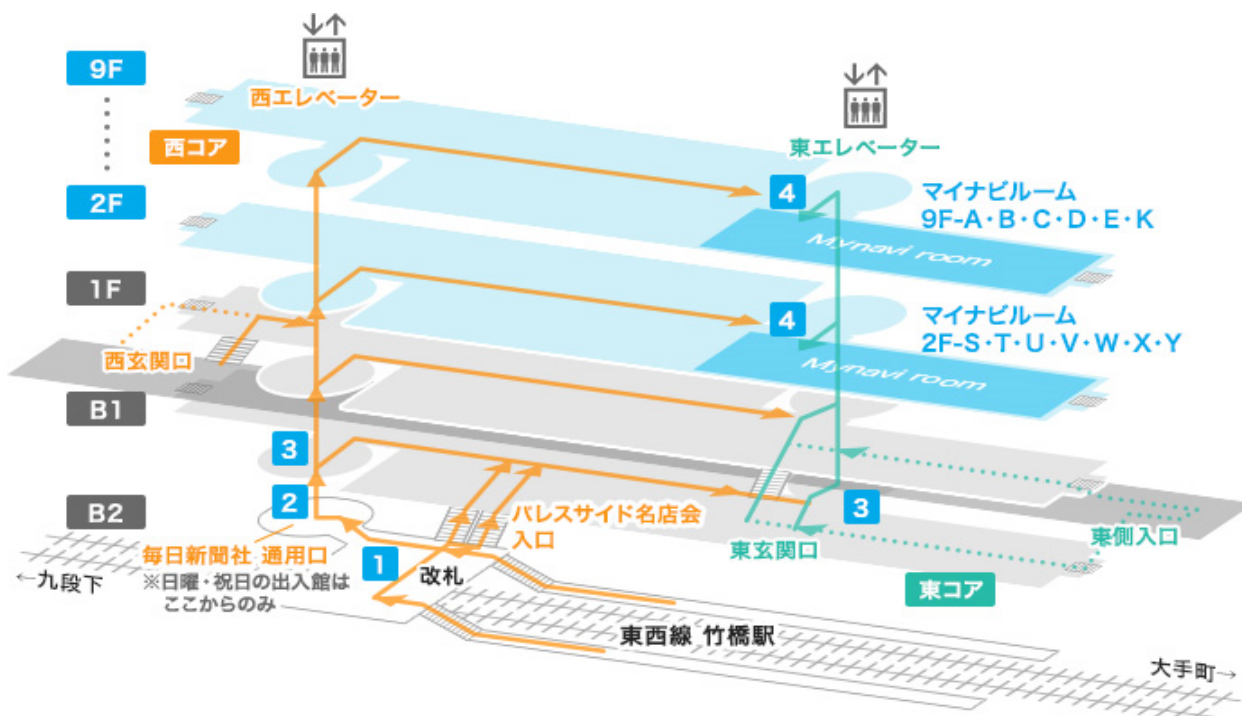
9F
西エレベーター
西コア
東エレベーター
2F
4
マイナビルーム
9F-A・B・C・D・E・K
Mynavi room
1F
4
マイナビルーム
2F-S・T・U・V・W・X・Y
西玄関口
Mynavi room
B1
3
B2
2
パレスサイド名店会
入口
3
毎日新聞社 通用口
東玄関口
東側入口
1
←九段下
※日曜・祝日の出入館は
ここからのみ
改札
東コア
東西線 竹橋駅
大手町→